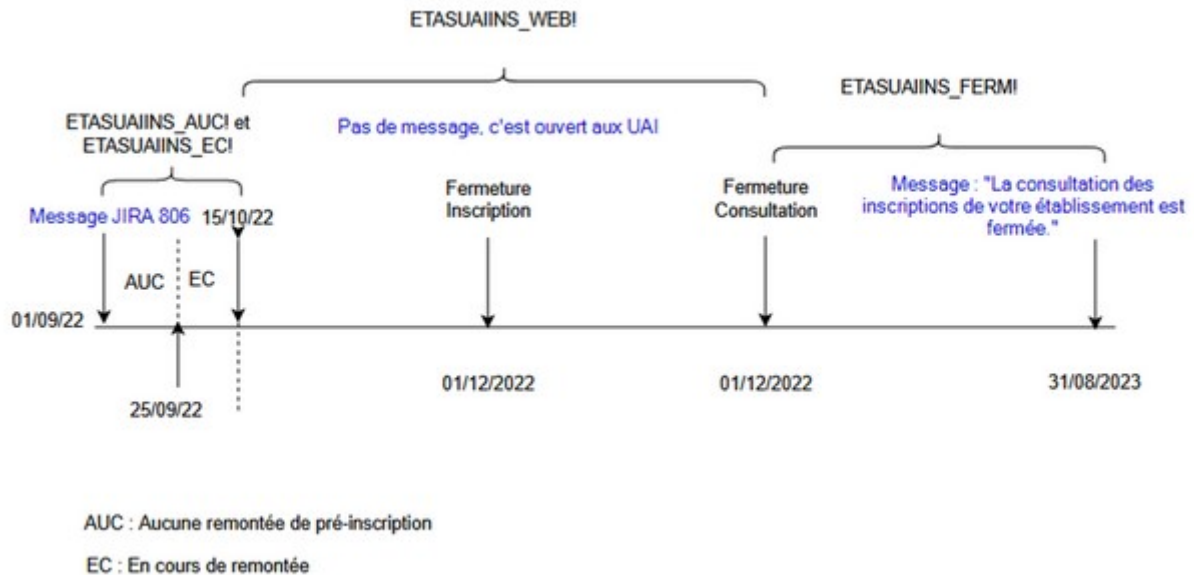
ETASUAIINS_WEB!

ETASUAIINS_FERM!

ETASUAIINS_AUC! et ETASUAIINS_EC!

Pas de message, c'est ouvert aux UAI

Fermeture Inscription

Fermeture Consultation

Message : "La consultation des inscriptions de votre établissement est fermée."

Message JIRA 806

15/10/22

AUC

EC

01/09/22

25/09/22

01/12/2022

01/12/2022

31/08/2023

AUC : Aucune remontée de pré-inscription

EC : En cours de remontée